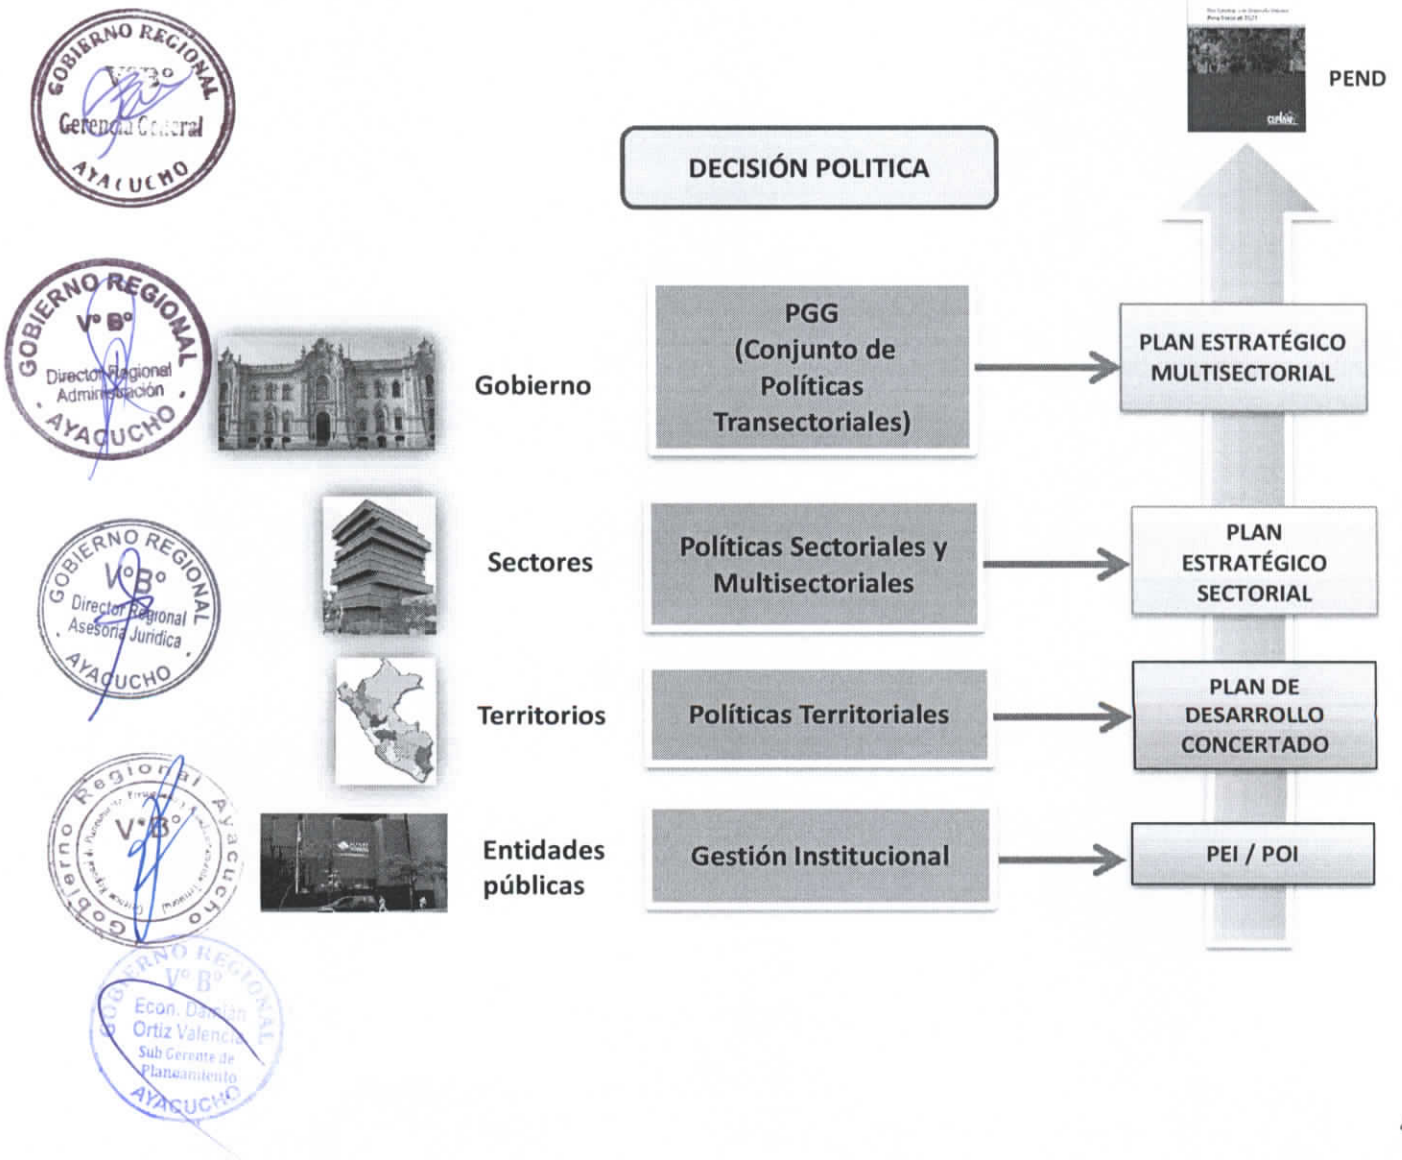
GOBIERNO REGIONAL
V° B°
Gerencia General
AYACUCHO

PEND

DECISIÓN POLITICA

GOBIERNO REGIONAL
V° B°
Director Regional Administración
AYACUCHO

Gobierno

PGG (Conjunto de Políticas Transectoriales)

PLAN ESTRATÉGICO MULTISECTORIAL

GOBIERNO REGIONAL
V° B°
Director Regional Asesoría Jurídica
AYACUCHO

Sectores

Políticas Sectoriales y Multisectoriales

PLAN ESTRATÉGICO SECTORIAL

Territorios

Políticas Territoriales

PLAN DE DESARROLLO CONCERTADO

Gobierno Regional Ayacucho
V° B°

Entidades públicas

Gestión Institucional

PEI / POI

GOBIERNO REGIONAL
V° B°
Econ. Damian Ortiz Valencia
Sub Gerente de Planeamiento
AYACUCHO